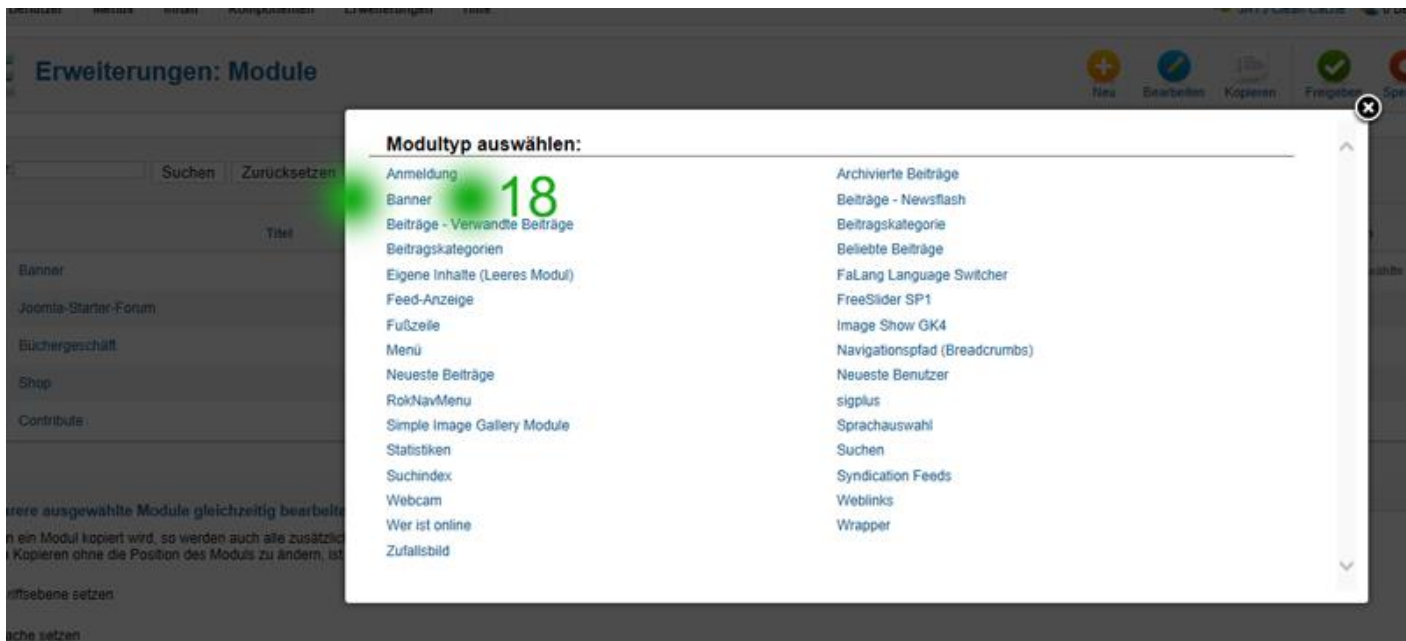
Erweiterungen: Module

Neu Bearbeiten Kopieren Freigeben

Suchen Zurücksetzen

Titel

Banner
Joomla-Starter-Forum
Büchergeschäft
Shop
Contribute

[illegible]rere ausgewählte Module gleichzeitig bearbeit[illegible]
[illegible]n ein Modul kopiert wird, so werden auch alle zusätzlic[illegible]
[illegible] Kopieren ohne die Position des Moduls zu ändern, ist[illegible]
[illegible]iffsebene setzen
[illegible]che setzen

Modultyp auswählen:

18

Anmeldung
Banner
Beiträge - Verwandte Beiträge
Beitragskategorien
Eigene Inhalte (Leeres Modul)
Feed-Anzeige
Fußzeile
Menü
Neueste Beiträge
RokNavMenu
Simple Image Gallery Module
Statistiken
Suchindex
Webcam
Wer ist online
Zufallsbild

Archivierte Beiträge
Beiträge - Newsflash
Beitragskategorie
Beliebte Beiträge
FaLang Language Switcher
FreeSlider SP1
Image Show GK4
Navigationspfad (Breadcrumbs)
Neueste Benutzer
sigplus
Sprachauswahl
Suchen
Syndication Feeds
Weblinks
Wrapper